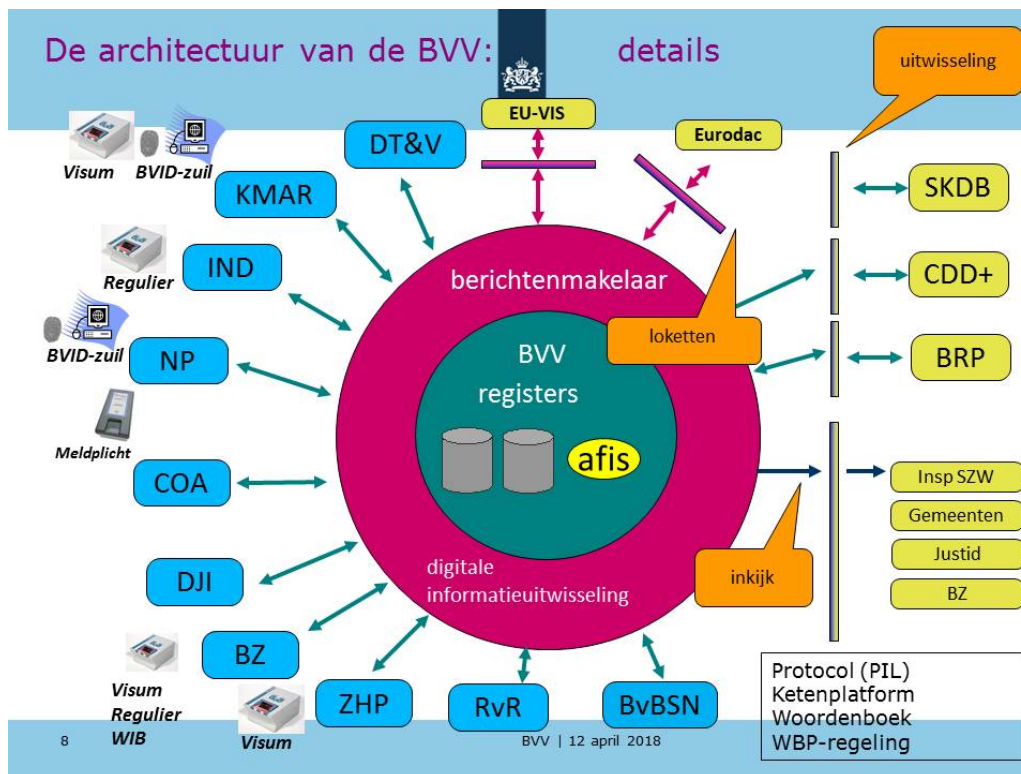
De architectuur van de BVV: details

uitwisseling

EU-VIS

Eurodac

Visum BVID-zuil

DT&V

KMAR

SKDB

Regulier

IND

berichtenmakelaar

CDD+

BVID-zuil

NP

loketten

BRP

BVV registers

Meldplicht

afis

COA

Insp SZW

Gemeenten

Justid

DJI

digitale informatieuitwisseling

inkijk

BZ

BZ

Visum Regulier WIB

ZHP

RvR

BvBSN

Visum

Protocol (PIL)
Ketenplatform
Woordenboek
WBP-regeling

8

BVV | 12 april 2018